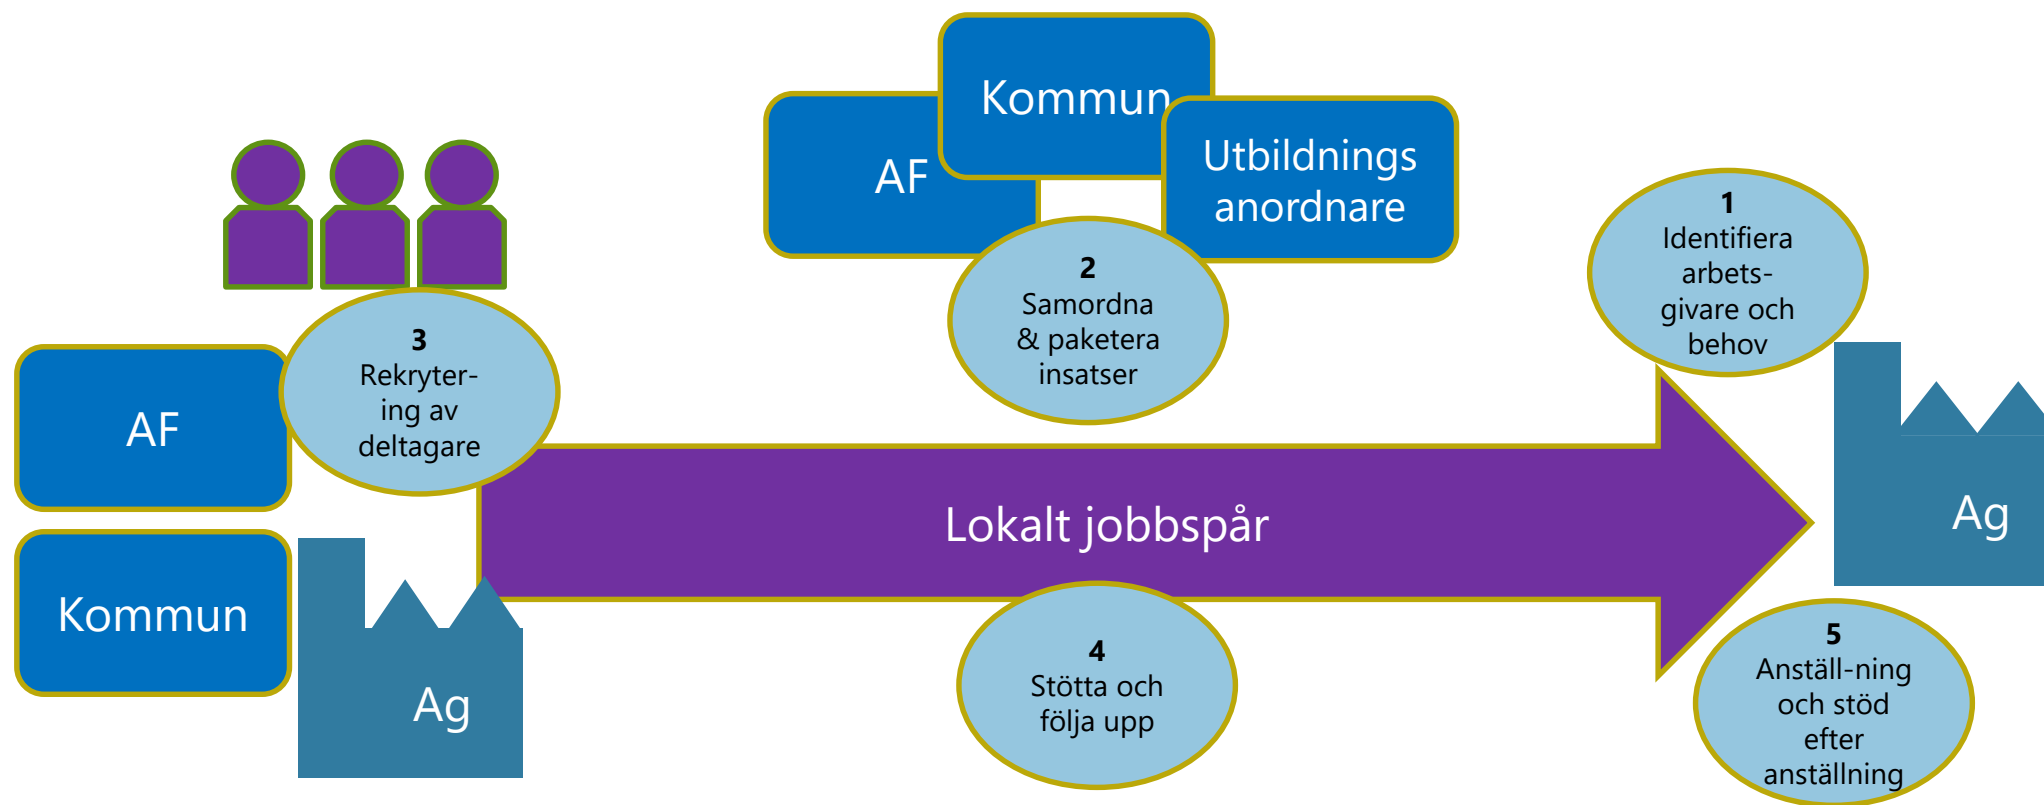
Kommun

AF

Utbildnings anordnare

2
Samordna & paketera insatser

1
Identifiera arbets-givare och behov

3
Rekryter-ing av deltagare

AF

Kommun

Ag

Lokalt jobbspår

Ag

4
Stötta och följa upp

5
Anställ-ning och stöd efter anställning